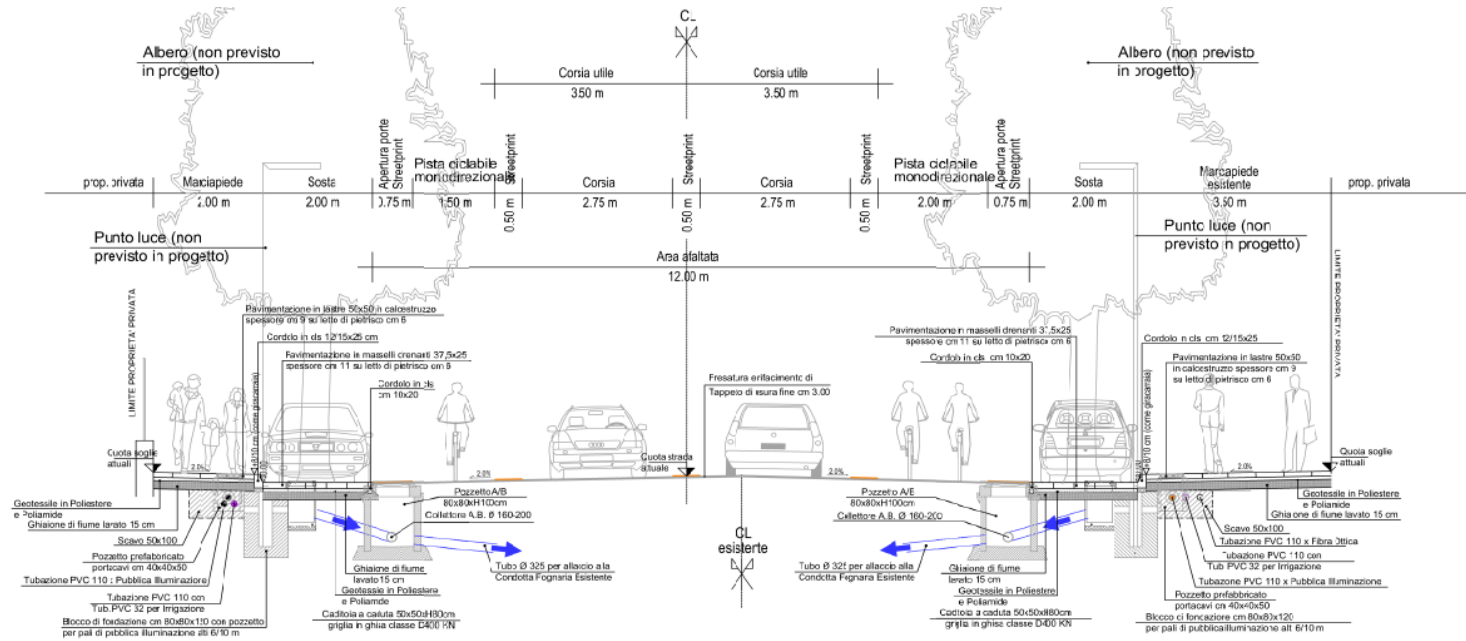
CL

Albero (non previsto in progetto)

Albero (non previsto in progetto)

Corsia utile
3.50 m

Corsia utile
3.50 m

prop. privata
Marciapiede
2.00 m
Sosta
2.00 m
Apertura porte Streetprint
0.75 m
Pista ciclabile monodirezionale
1.50 m
Streetprint
0.50 m
Corsia
2.75 m
Streetprint
0.50 m
Corsia
2.75 m
Streetprint
0.50 m
Pista ciclabile monodirezionale
2.00 m
Apertura porte Streetprint
0.75 m
Sosta
2.00 m
Marciapiede esistente
3.50 m
prop. privata

Punto luce (non previsto in progetto)

Punto luce (non previsto in progetto)

Area rialzata
12.00 m

LIMITE PROPRIETA' PRIVATA

LIMITE PROPRIETA' PRIVATA

Pavimentazione in lastre 50x50 in calcestruzzo spessore cm 9 su letto di pietrisco cm 6

Cordolo in cls 12/15x25 cm

Pavimentazione in masselli drenanti 37,5x25 spessore cm 11 su letto di pietrisco cm 6

Cordolo in cls cm 10x20

Fresatura e rifacimento di Tappeto di usura fine cm 3.00

Pavimentazione in masselli drenanti 37,5x25 spessore cm 11 su letto di pietrisco cm 6

Cordolo in cls cm 10x20

Cordolo in cls cm 12/15x25

Pavimentazione in lastre 50x50 in calcestruzzo spessore cm 9 su letto di pietrisco cm 6

Cuota soglie attuali

Quota soglie attuali

2.0%

2.0%

Quota strada attuale

2.0%

2.0%

Geotessile in Poliestere e Poliamide

Ghiaione di fiume lavato 15 cm

Scavo 50x100

Pozzetto prefabbricato portacavi cm 40x40x50

Tubazione PVC 110 x Pubblica Illuminazione

Tubazione PVC 110 con Tub.PVC 32 per Irrigazione

Blocco di fondazione cm 80x80x110 con pozzetto per pali di pubblica illuminazione alti 6/10 m

Pozzetto A/B 80x80xH100cm

Collettore A.B. Ø 160-200

Ghiaione di fiume lavato 15 cm

Geotessile in Poliestere e Poliamide

Caditoia a caduta 50x50xH80cm griglia in ghisa classe D400 KN

Tubo Ø 325 per allaccio alla Condotta Fognaria Esistente

CL esistente

Pozzetto A/B 80x80xH100cm

Collettore A.B. Ø 160-200

Tubo Ø 325 per allaccio alla Condotta Fognaria Esistente

Ghiaione di fiume lavato 15 cm

Geotessile in Poliestere e Poliamide

Caditoia a caduta 50x50xH80cm griglia in ghisa classe D400 KN

Geotessile in Poliestere e Poliamide

Ghiaione di fiume lavato 15 cm

Scavo 50x100

Tubazione PVC 110 x Fibra Ottica

Tubazione PVC 110 con Tub PVC 32 per Irrigazione

Tubazione PVC 110 x Pubblica Illuminazione

Pozzetto prefabbricato portacavi cm 40x40x50

Blocco di fondazione cm 80x80x120 per pali di pubblicailluminazione alti 6/10 m